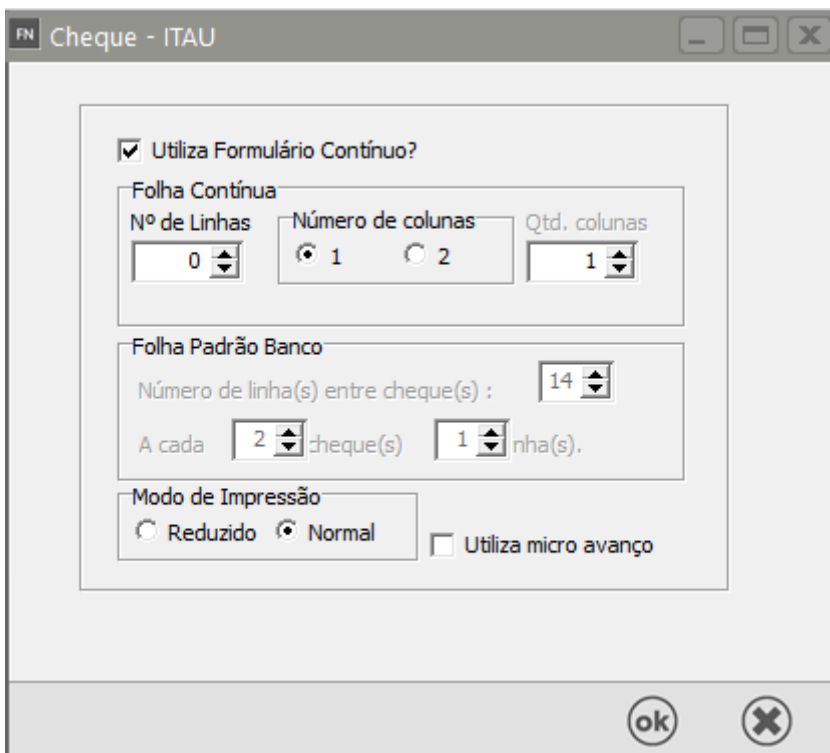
FN Cheque - ITAU

Utiliza Formulário Contínuo?

Folha Contínua
Nº de Linhas
0
Número de colunas
1
2
Qtd. colunas
1

Folha Padrão Banco
Número de linha(s) entre cheque(s) :
14
A cada
2
cheque(s)
1
nha(s).

Modo de Impressão
Reduzido
Normal

Utiliza micro avanço

ok